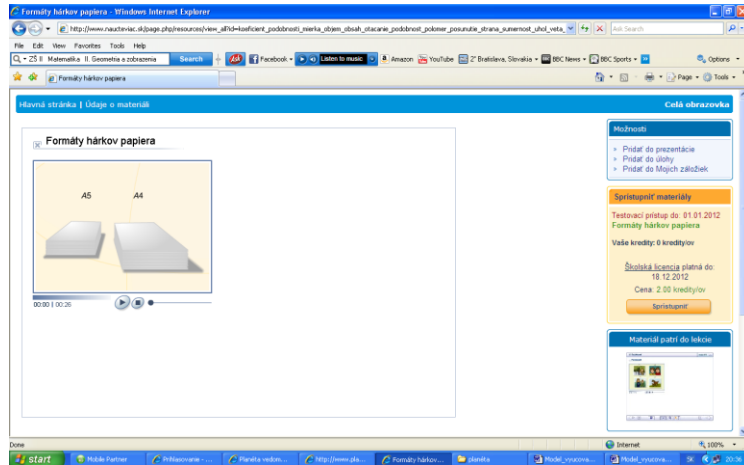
Formáty hárkov papiera - Windows Internet Explorer

http://www.nauctevIac.sk/page.php/resources/view_all?id=koeficient_podobnosti_mierka_objem_obsah_otacanie_podobnost_polomer_posunutie_strana_sumernost_uhol_veta_

Ask Search

File Edit View Favorites Tools Help

ZŠ II Matematika II. Geometria a zobrazenia Search

Facebook Listen to music Amazon YouTube 2° Bratislava, Slovakia BBC News BBC Sports Options

Formáty hárkov papiera

Page Tools

Hlavná stránka | Údaje o materiáli

Celá obrazovka

Formáty hárkov papiera

A5

A4

00:00 | 00:26

Možnosti

Pridať do prezentácie

Pridať do úlohy

Pridať do Mojich záložiek

Sprístupniť materiály

Testovací prístup do: 01.01.2012

Formáty hárkov papiera

Vaše kredity: 0 kredity/ov

Školská licencia platná do: 18.12.2012

Cena: 2.00 kredity/ov

Sprístupniť

Materiál patrí do lekcie

Done

Internet

100%

start

Mobile Partner

Prihlasovanie - ...

Planéta vedom...

http://www.pla...

Formáty hárkov...

planéta

Model_vyucova...

Model_vyucova...

SK

20:36